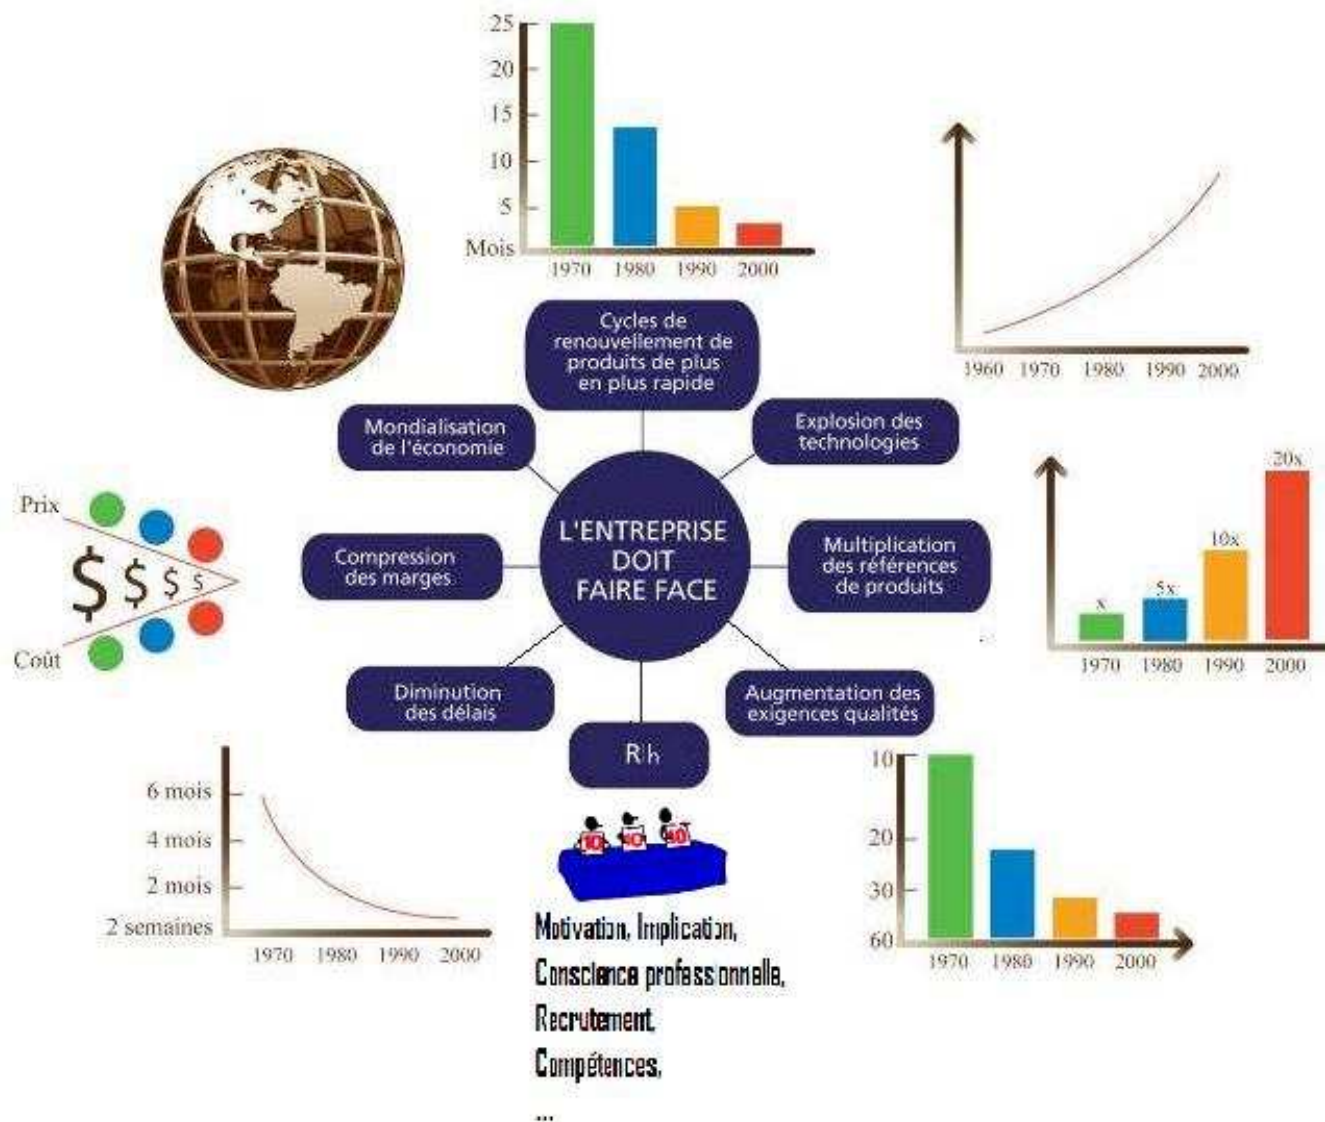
25
20
15
10
5
Mois
1970 1980 1990 2000

1960 1970 1980 1990 2000

Cycles de renouvellement de produits de plus en plus rapide

Mondialisation de l'économie

Explosion des technologies

L'ENTREPRISE DOIT FAIRE FACE

Compression des marges

Multiplication des références de produits

Diminution des délais

Augmentation des exigences qualités

Rh

Prix
$ $ $ $
Coût

20x
10x
5x
x
1970 1980 1990 2000

6 mois
4 mois
2 mois
2 semaines
1970 1980 1990 2000

10
20
30
60
1970 1980 1990 2000

10 10 10

Motivation, Implication,
Conscience professionnelle,
Recrutement,
Compétences,
...